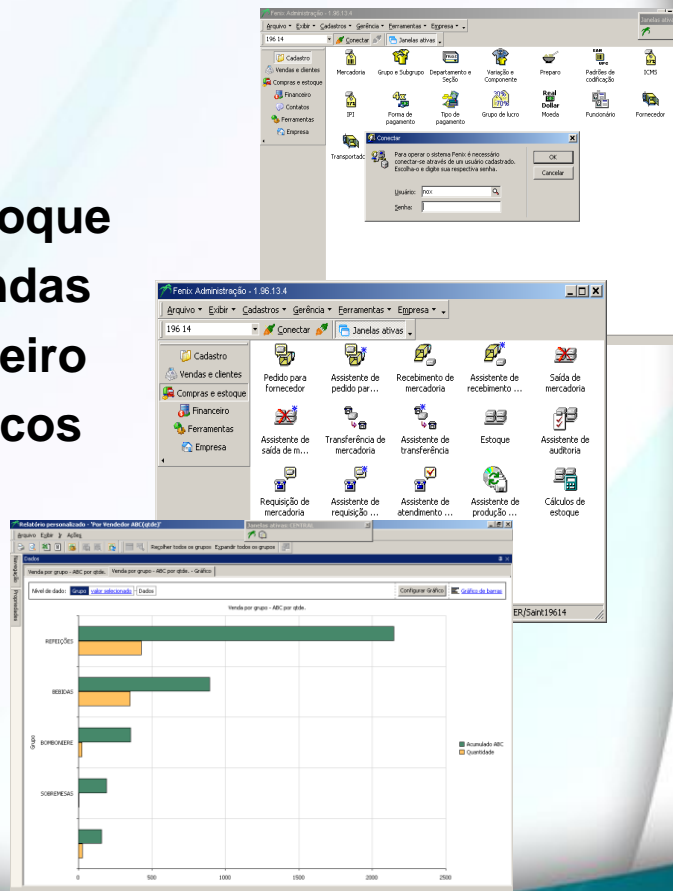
oque
ndas
eiro
cos

Fenix Administração - 1.96.13.4
Arquivo Exibir Cadastros Gerência Ferramentas Empresa
196 14
Conectar
Janelas ativas
Cadastro
Vendas e clientes
Compras e estoque
Financeiro
Contatos
Ferramentas
Empresa
Mercadoria
Grupo e Subgrupo
Departamento e Seção
Variação e Componente
Preparo
Padrões de codificação
ICMS
IPI
Forma de pagamento
Tipo de pagamento
Grupo de lucro
Moeda
Funcionário
Fornecedor
Transportad
Conectar
Para operar o sistema Fenix é necessário conectar-se através de um usuário cadastrado. Escolha-o e digite sua respectiva senha.
OK
Cancelar
Usuário: nox
Senha:

Fenix Administração - 1.96.13.4
Arquivo Exibir Cadastros Gerência Ferramentas Empresa
196 14
Conectar
Janelas ativas
Cadastro
Vendas e clientes
Compras e estoque
Financeiro
Ferramentas
Empresa
Pedido para fornecedor
Assistente de pedido par...
Recebimento de mercadoria
Assistente de recebimento ...
Saída de mercadoria
Assistente de saída de m...
Transferência de mercadoria
Assistente de transferência
Estoque
Assistente de auditoria
Requisição de mercadoria
Assistente de requisição ...
Assistente de atendimento ...
Assistente de produção ...
Cálculos de estoque
ER/Saint19614

Relatório personalizado - 'Por Vendedor ABC(qtde)'
Arquivo Exibir Ações
Reagrupar todos os grupos Expandir todos os grupos
Dados
Venda por grupo - ABC por qtde.
Venda por grupo - ABC por qtde. - Gráfico
Nível de dado: Grupo valor selecionado Dados
Configurar Gráfico
Gráfico de barras
Venda por grupo - ABC por qtde.
REFEIÇÕES
BEBIDAS
BOMBONIERE
SOBREMESAS
Grupo
Acumulado ABC
Quantidade
0
500
1000
1500
2000
2500